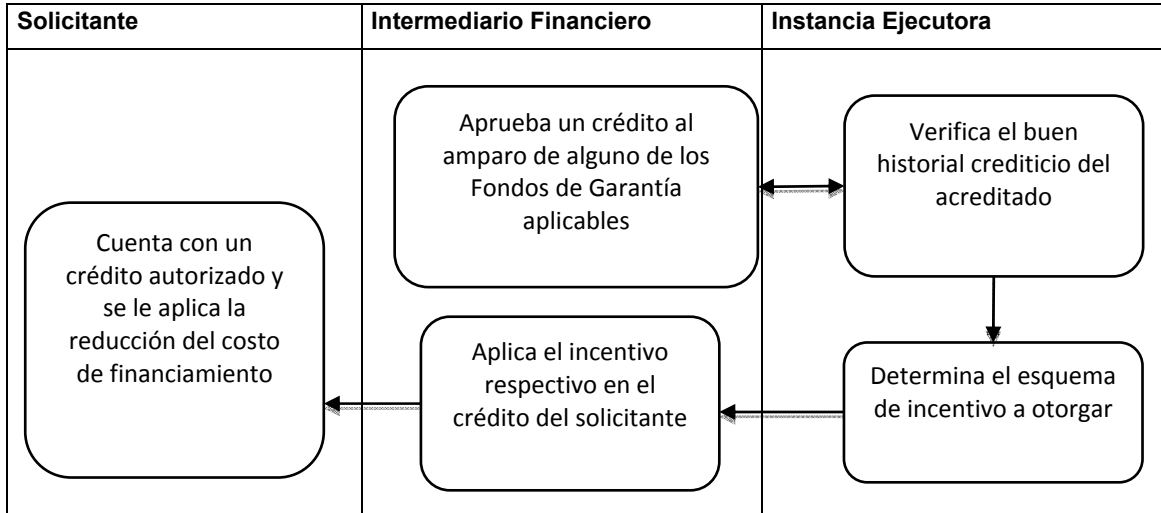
| Solicitante | Intermediario Financiero | Instancia Ejecutora |
|---|---|---|

Aprueba un crédito al amparo de alguno de los Fondos de Garantía aplicables

Verifica el buen historial crediticio del acreditado

Determina el esquema de incentivo a otorgar

Aplica el incentivo respectivo en el crédito del solicitante

Cuenta con un crédito autorizado y se le aplica la reducción del costo de financiamiento